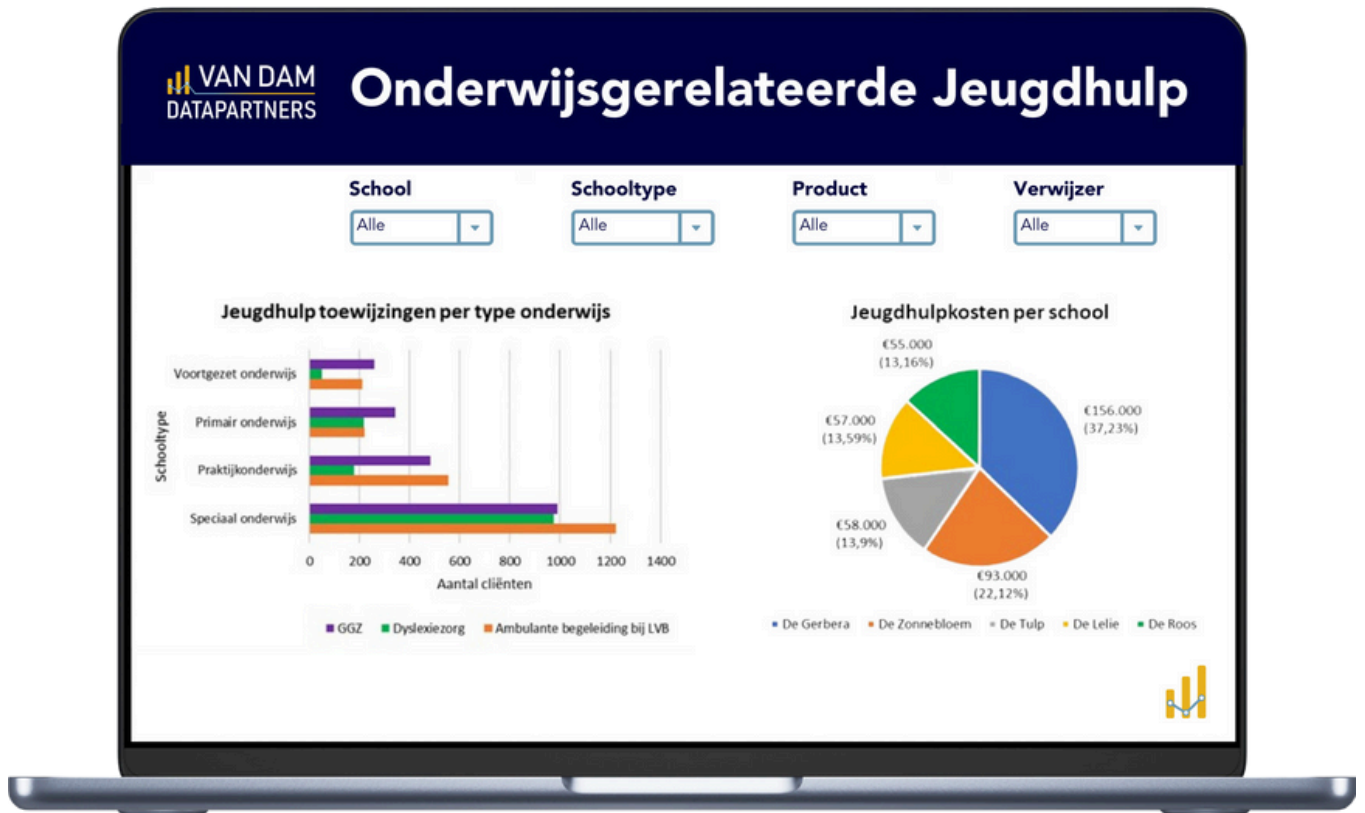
VAN DAM DATAPARTNERS

Onderwijsgerelateerde Jeugdhulp

School
Alle

Schooltype
Alle

Product
Alle

Verwijzer
Alle

Jeugdhulp toewijzingen per type onderwijs

Schooltype

Voortgezet onderwijs
Primair onderwijs
Praktijkonderwijs
Speciaal onderwijs

0 200 400 600 800 1000 1200 1400
Aantal cliënten

GGZ
Dyslexiezorg
Ambulante begeleiding bij LVB

Jeugdhulpkosten per school

€55.000 (13,16%)
€156.000 (37,23%)
€57.000 (13,59%)
€58.000 (13,9%)
€93.000 (22,12%)

De Gerbera
De Zonnebloem
De Tulp
De Lelie
De Roos